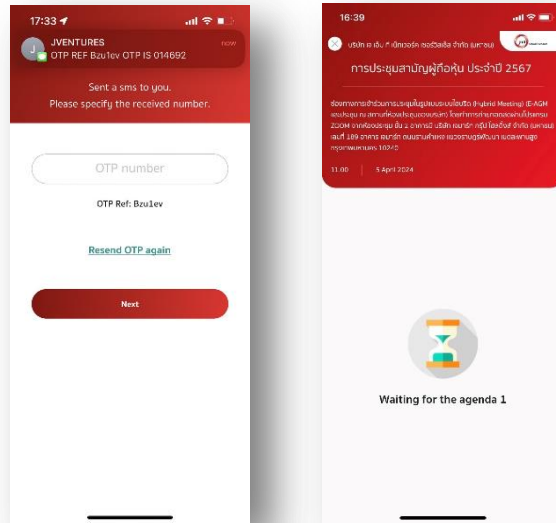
17:33

JVENTURES
OTP REF Bzu1ev OTP IS 014692
now

Sent a sms to you.
Please specify the received number.

OTP number

OTP Ref: Bzu1ev

Resend OTP again

Next

16:39

บริษัท เจ เว็นเจอร์ส จำกัด (มหาชน)

การประชุมสามัญผู้ถือหุ้น ประจำปี 2567

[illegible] (Hybrid Meeting) (E-AGM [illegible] ZOOM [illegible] 10240

11.00 | 5 April 2024

Waiting for the agenda 1